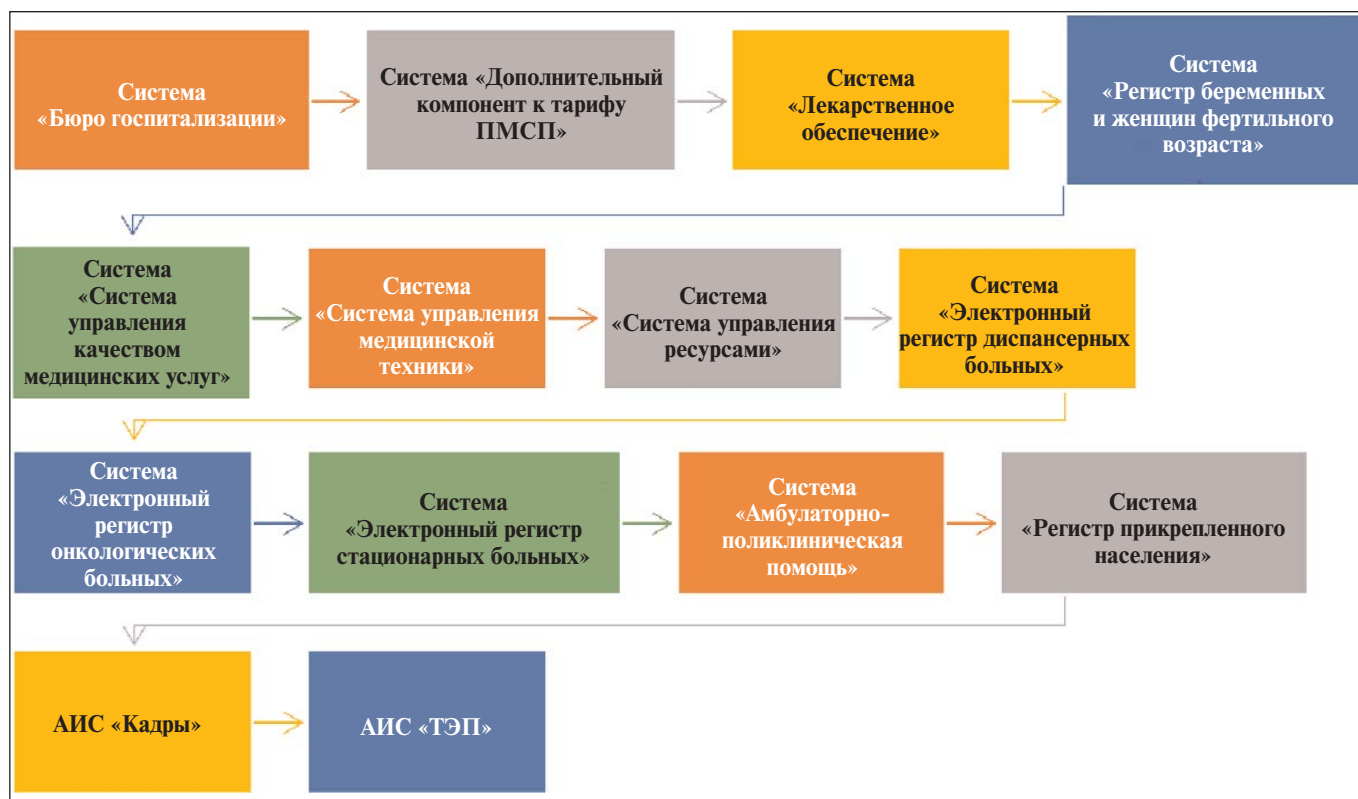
Система «Бюро госпитализации»

Система «Дополнительный компонент к тарифу ПМСП»

Система «Лекарственное обеспечение»

Система «Регистр беременных и женщин фертильного возраста»

Система «Система управления качеством медицинских услуг»

Система «Система управления медицинской техники»

Система «Система управления ресурсами»

Система «Электронный регистр диспансерных больных»

Система «Электронный регистр онкологических больных»

Система «Электронный регистр стационарных больных»

Система «Амбулаторно-поликлиническая помощь»

Система «Регистр прикрепленного населения»

АИС «Кадры»

АИС «ТЭП»